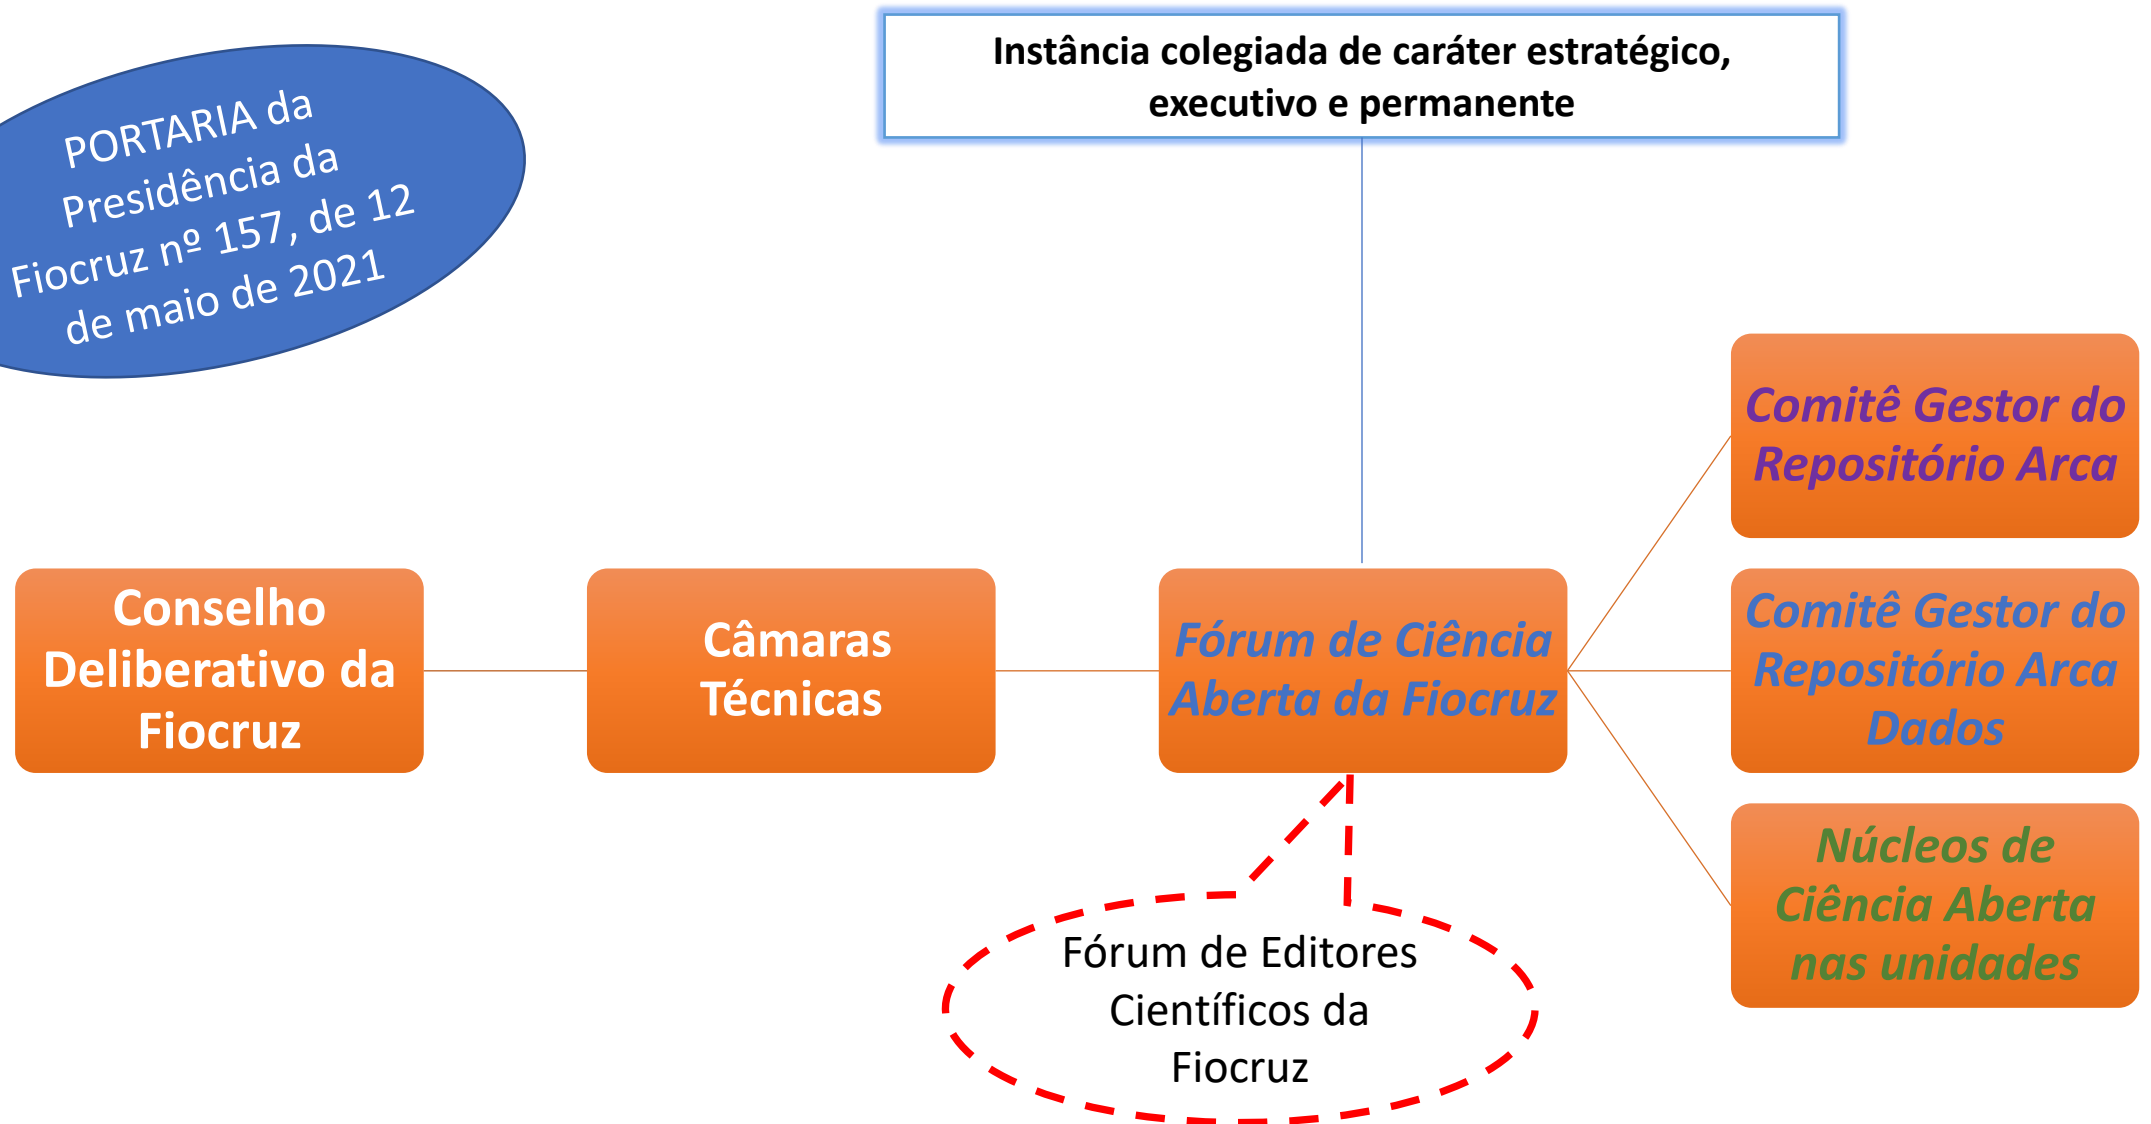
PORTARIA da Presidência da Fiocruz nº 157, de 12 de maio de 2021

Instância colegiada de caráter estratégico, executivo e permanente

Conselho Deliberativo da Fiocruz

Câmaras Técnicas

Fórum de Ciência Aberta da Fiocruz

Comitê Gestor do Repositório Arca

Comitê Gestor do Repositório Arca Dados

Núcleos de Ciência Aberta nas unidades

Fórum de Editores Científicos da Fiocruz